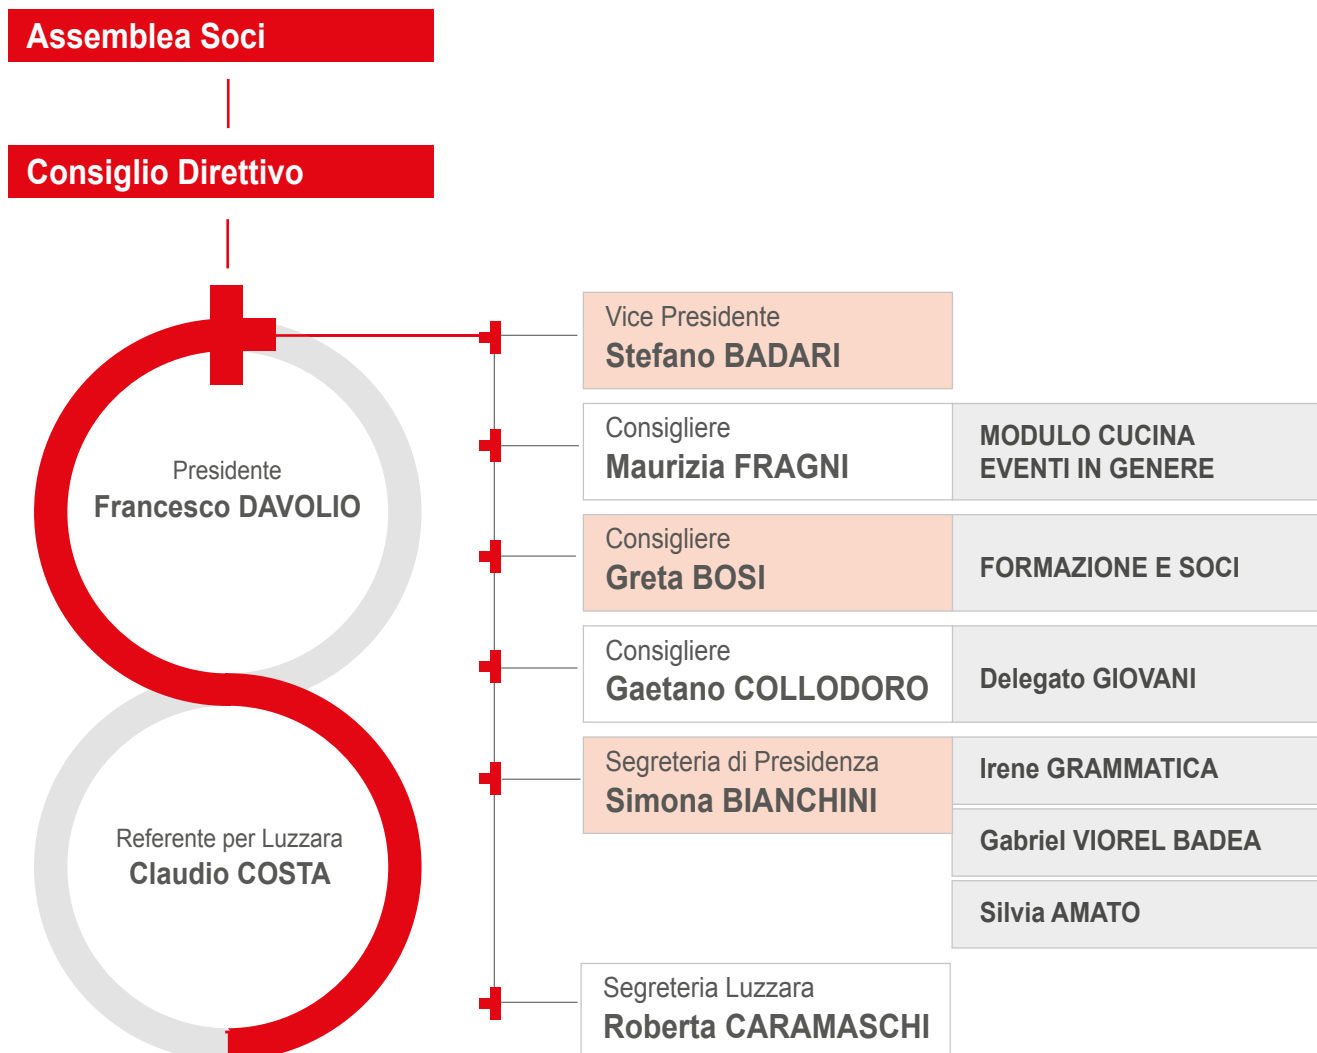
Assemblea Soci

Consiglio Direttivo

Presidente
Francesco DAVOLIO

Referente per Luzzara
Claudio COSTA

Vice Presidente
Stefano BADARI

Consigliere
Maurizia FRAGNI

MODULO CUCINA
EVENTI IN GENERE

Consigliere
Greta BOSI

FORMAZIONE E SOCI

Consigliere
Gaetano COLLODORO

Delegato GIOVANI

Segreteria di Presidenza
Simona BIANCHINI

Irene GRAMMATICA

Gabriel VIOREL BADEA

Silvia AMATO

Segreteria Luzzara
Roberta CARAMASCHI